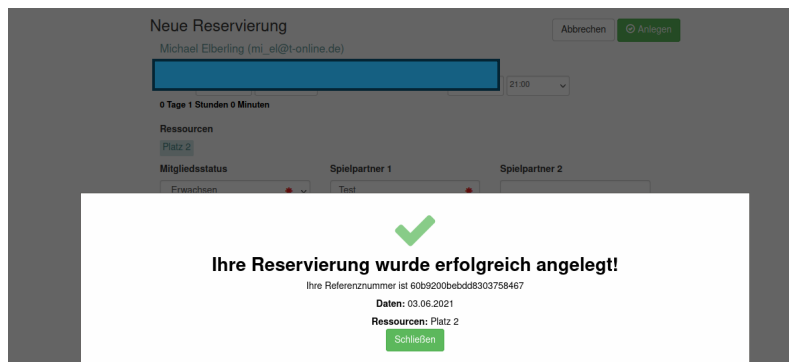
Neue Reservierung

Abbrechen

Anlegen

Michael Elberling (mi_el@t-online.de)

21:00

0 Tage 1 Stunden 0 Minuten

Ressourcen

Platz 2

Mitgliedsstatus

Spielpartner 1

Spielpartner 2

Erwachsen

Test

Ihre Reservierung wurde erfolgreich angelegt!

Ihre Referenznummer ist 60b9200bebdd8303758467

Daten: 03.06.2021

Ressourcen: Platz 2

Schließen